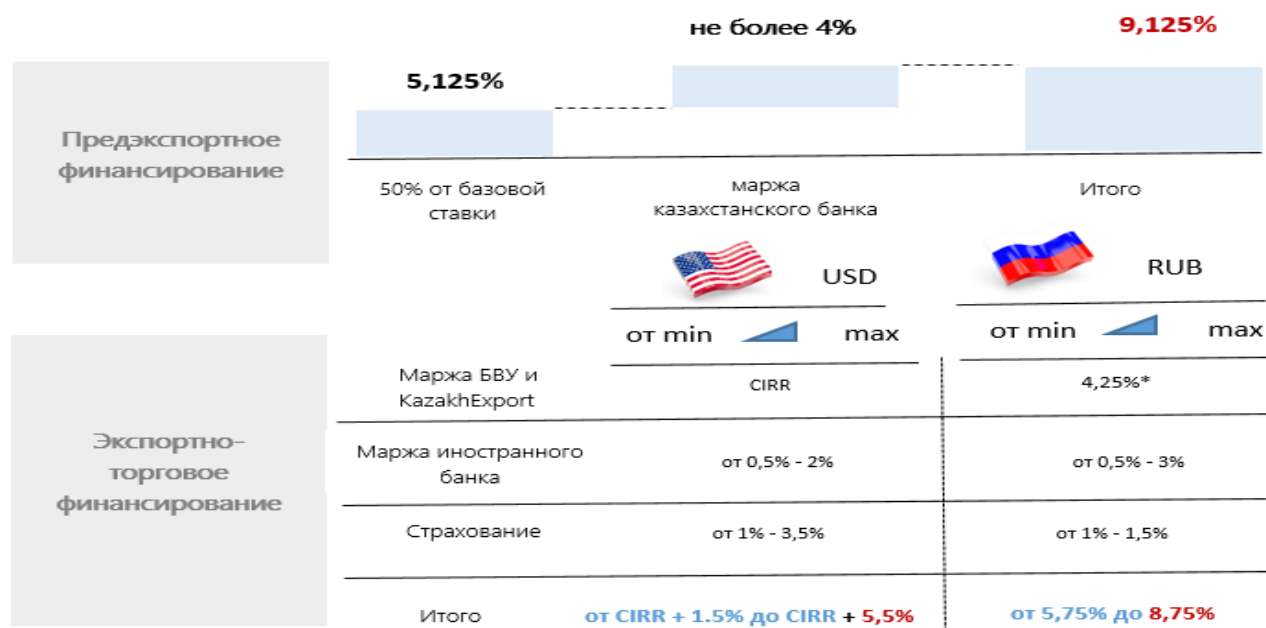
Предэкспортное финансирование

5,125%

не более 4%

9,125%

50% от базовой ставки

маржа казахстанского банка

Итого

USD

RUB

от min max

от min max

Экспортно-торговое финансирование

| | USD | RUB |
|---|---|---|
| Маржа БВУ и KazakhExport | CIRR | 4,25%* |
| Маржа иностранного банка | от 0,5% - 2% | от 0,5% - 3% |
| Страхование | от 1% - 3,5% | от 1% - 1,5% |
| Итого | от CIRR + 1.5% до CIRR + 5,5% | от 5,75% до 8,75% |